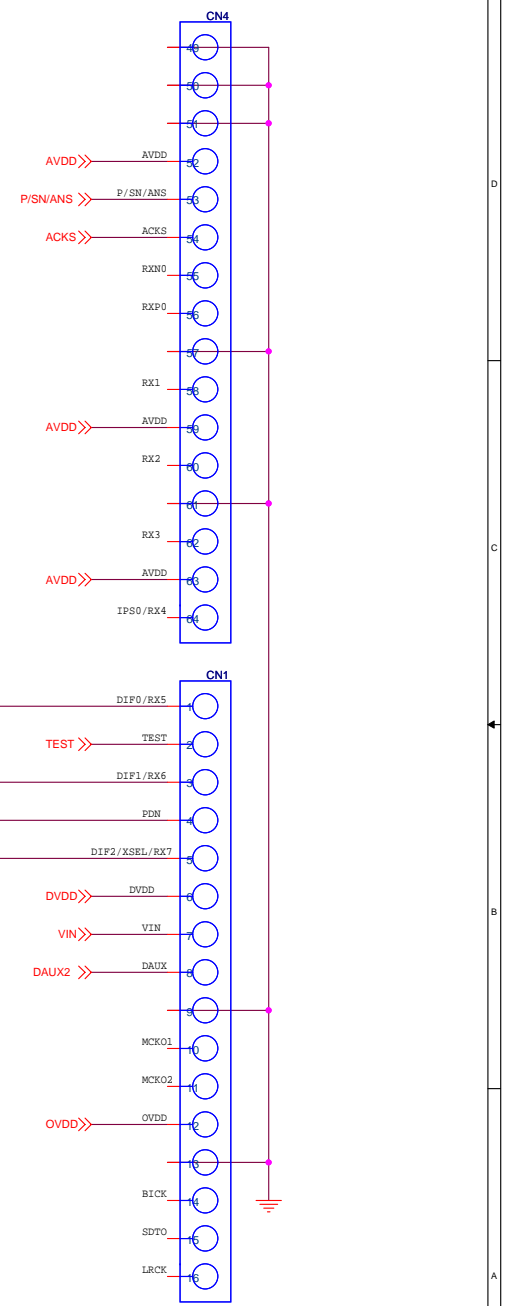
CN4
49
50
51
AVDD
AVDD
52
P/SN/ANS
P/SN/ANS
53
ACKS
ACKS
54
RXN0
55
RXP0
56
57
RX1
58
AVDD
AVDD
59
RX2
60
61
RX3
62
AVDD
AVDD
63
IPS0/RX4
64

CN1
DIF0/RX5
1
TEST
TEST
2
DIF1/RX6
3
PDN
4
DIF2/XSEL/RX7
5
DVDD
DVDD
6
VIN
VIN
7
DAUX2
DAUX
8
9
MCKO1
10
MCKO2
11
OVDD
OVDD
12
13
BICK
14
SDTO
15
LRCK
16

D
C
B
A